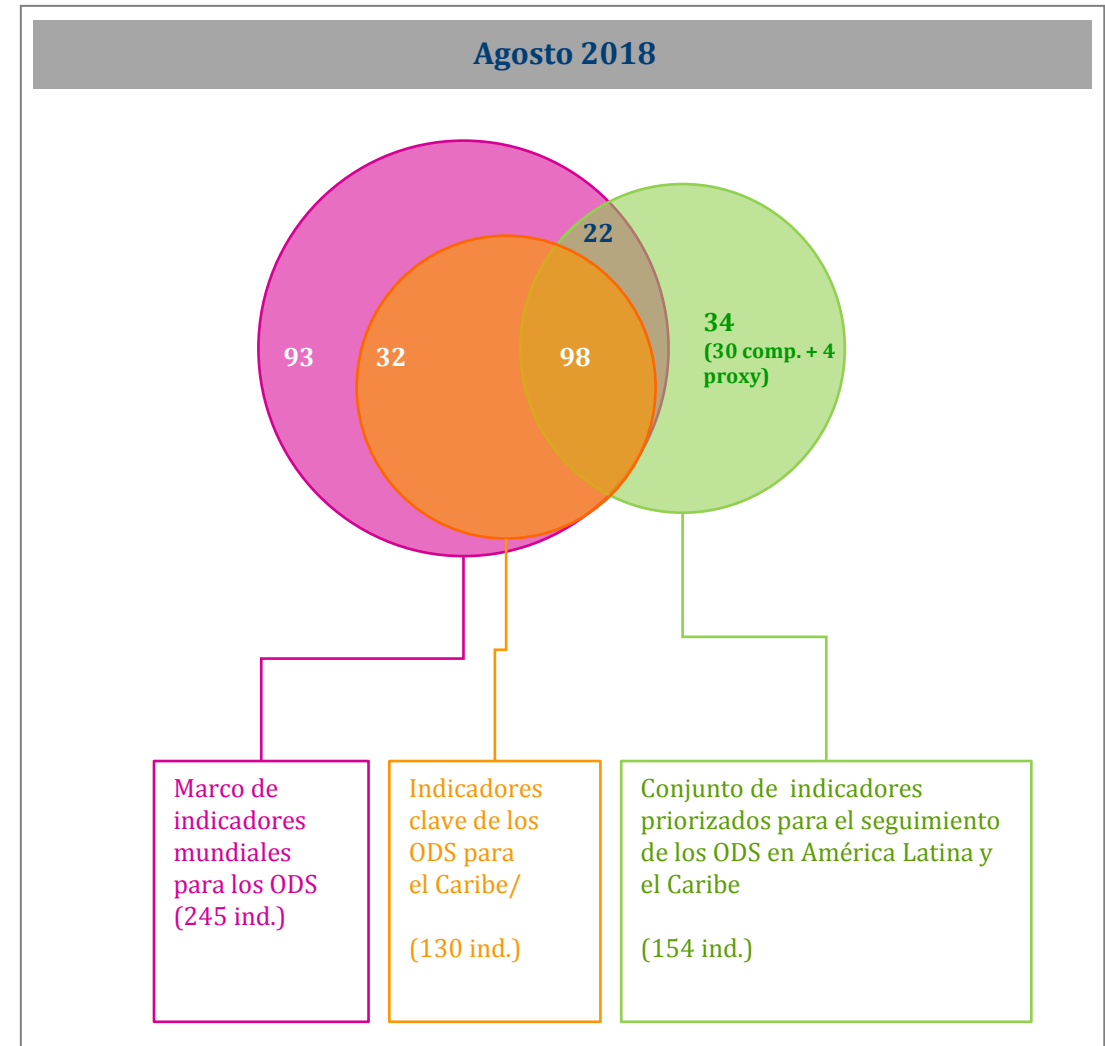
Agosto 2018

22

93

32

98

34
(30 comp. + 4 proxy)

Marco de indicadores mundiales para los ODS
(245 ind.)

Indicadores clave de los ODS para el Caribe/

(130 ind.)

Conjunto de indicadores priorizados para el seguimiento de los ODS en América Latina y el Caribe

(154 ind.)